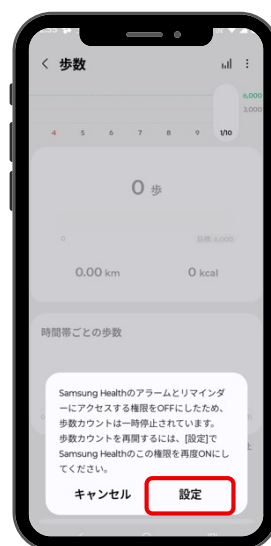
< 歩数

6,000
3,000

4 5 6 7 8 9 1/10

0 歩

0 目標 6,000

0.00 km 0 kcal

時間帯ごとの歩数

Samsung Healthのアラームとリマインダーにアクセスする権限をOFFにしたため、歩数カウントは一時停止されています。歩数カウントを再開するには、[設定]でSamsung Healthのこの権限を再度ONにしてください。

キャンセル 設定